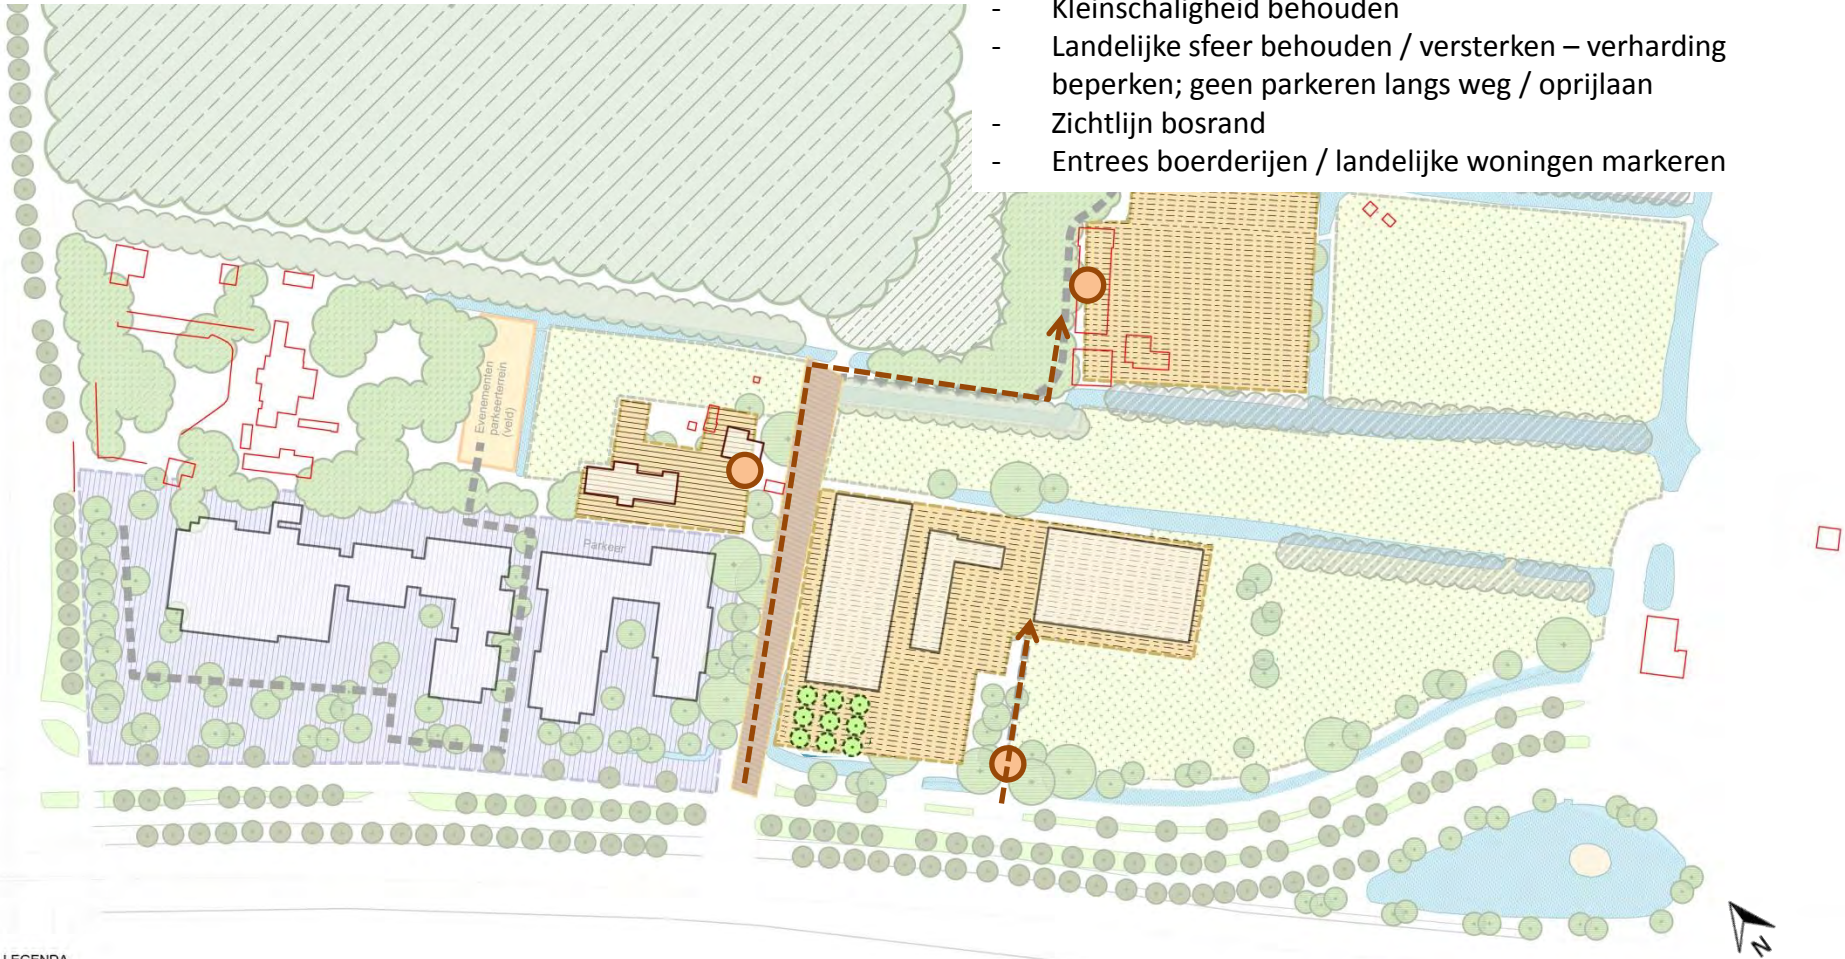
- Kleinschaligheid behouden
- Landelijke sfeer behouden / versterken – verharding beperken; geen parkeren langs weg / oprijlaan
- Zichtlijn bosrand
- Entrees boerderijen / landelijke woningen markeren

Evenementen parkeerterrein (veld)

Parkeer

N

LEGENDA